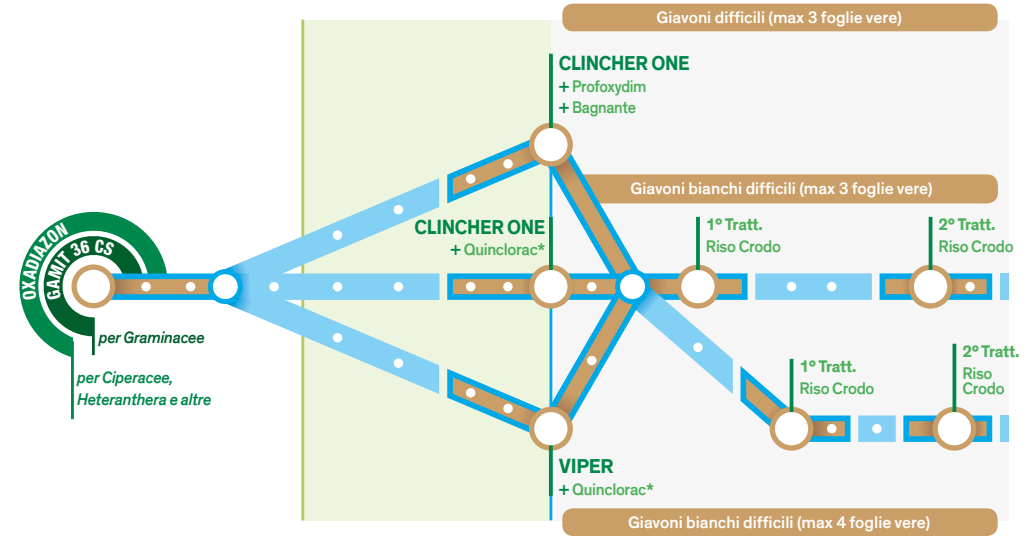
Giavoni difficili (max 3 foglie vere)

CLINCHER ONE
+ Profoxydim
+ Bagnante

Giavoni bianchi difficili (max 3 foglie vere)

OXADIAZON
GAMIT 36 CS

CLINCHER ONE
+ Quinclorac*

1° Tratt.
Riso Crodo

2° Tratt.
Riso Crodo

per Graminacee

per Ciperacee, Heteranthera e altre

1° Tratt.
Riso Crodo

2° Tratt.
Riso Crodo

VIPER
+ Quinclorac*

Giavoni bianchi difficili (max 4 foglie vere)